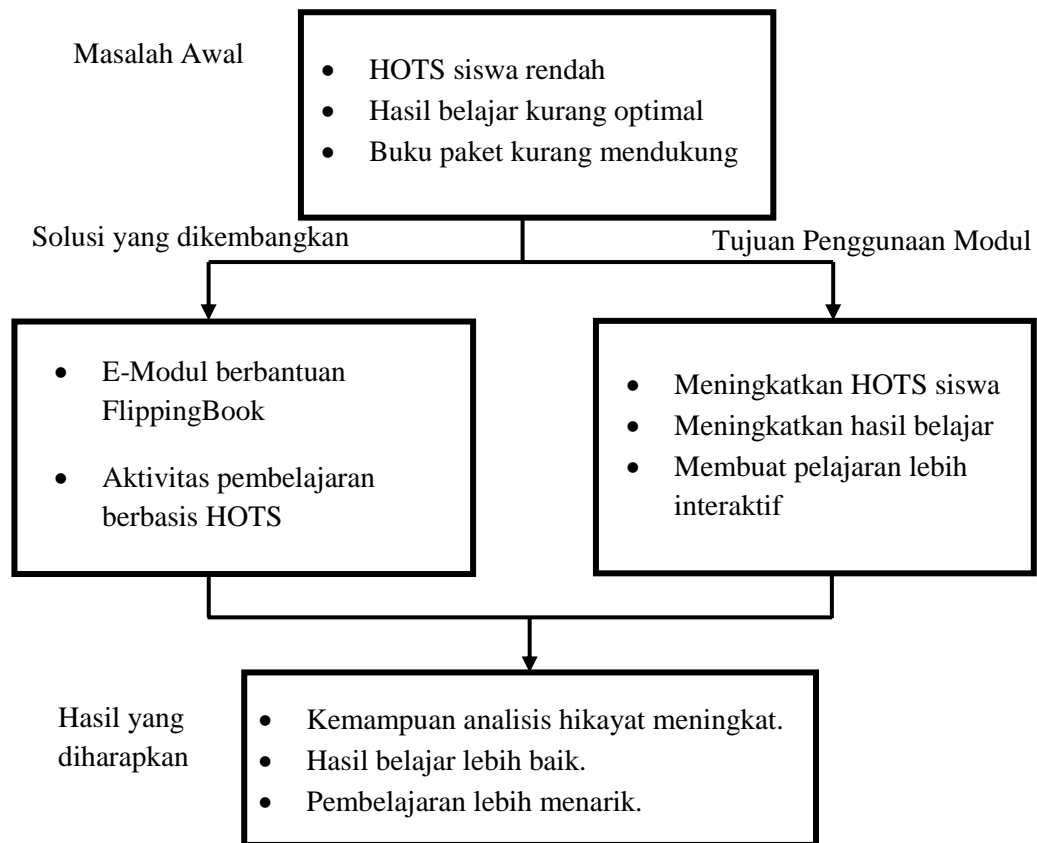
Masalah Awal

- HOTS siswa rendah
- Hasil belajar kurang optimal
- Buku paket kurang mendukung

Solusi yang dikembangkan

Tujuan Penggunaan Modul

- E-Modul berbantuan FlippingBook
- Aktivitas pembelajaran berbasis HOTS

- Meningkatkan HOTS siswa
- Meningkatkan hasil belajar
- Membuat pelajaran lebih interaktif

Hasil yang diharapkan

- Kemampuan analisis hikayat meningkat.
- Hasil belajar lebih baik.
- Pembelajaran lebih menarik.